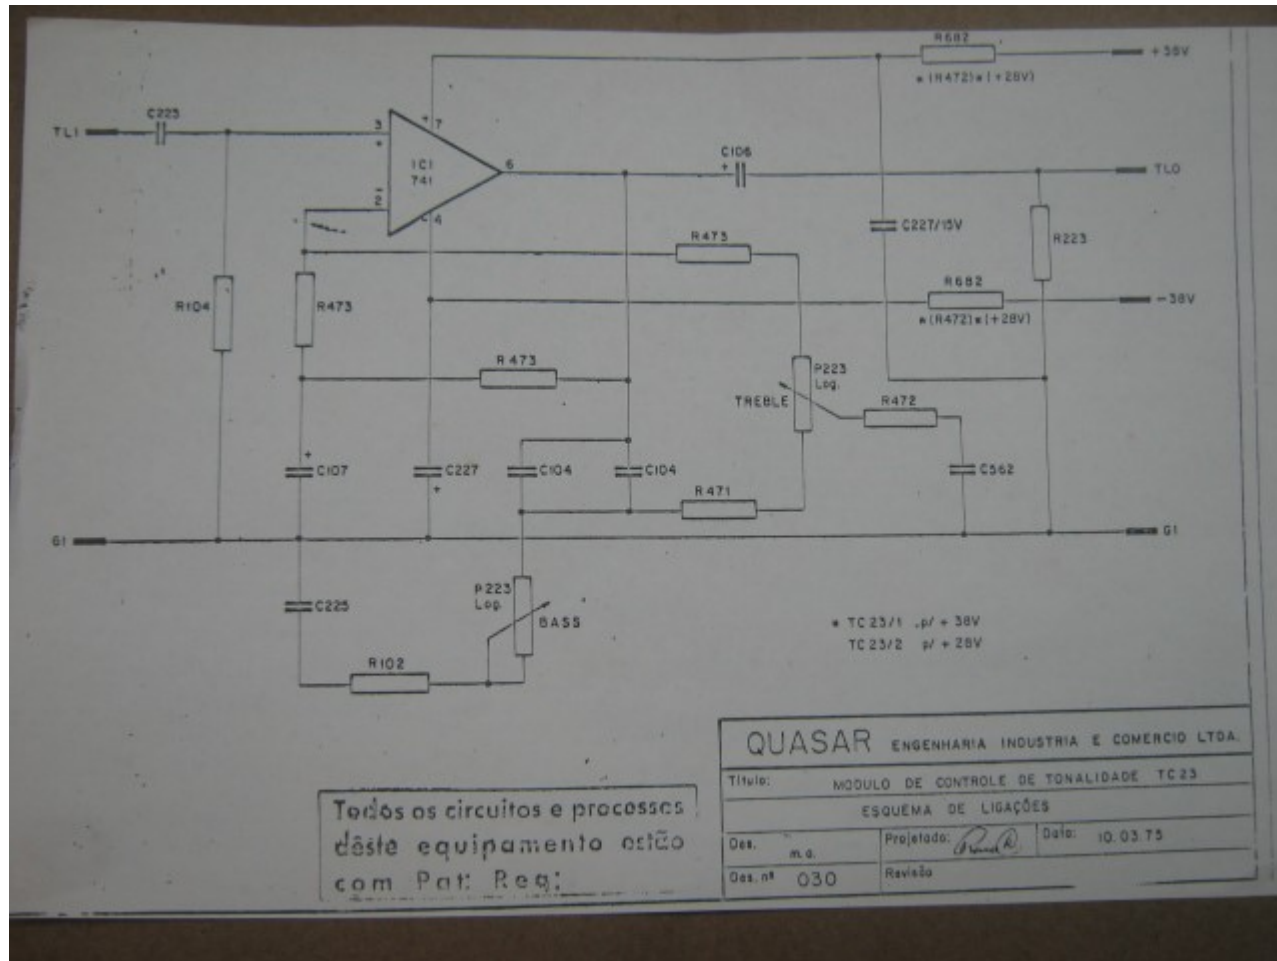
R682
+38V
\* (R472) \* (+28V)

TLI
C223
3
+
7
IC1
741
6
2
4
C106
+
TLO

C227/15V
R223
R473
R682
-38V
\* (R472) \* (+28V)
R104
R473
R473
P223
Log.
TREBLE
R472
+
C107
C227
+
C104
C104
C562
R471
G1
G1
C225
P223
Log.
BASS
R102

\* TC 23/1 p/ + 38V
TC 23/2 p/ + 28V

| QUASAR ENGENHARIA INDUSTRIA E COMERCIO LTDA. | | |
|---|---|---|
| Titulo: MODULO DE CONTROLE DE TONALIDADE TC 23 | | |
| ESQUEMA DE LIGAÇÕES | | |
| Des. m.a. | Projetado: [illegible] | Data: 10.03.75 |
| Des. nº 030 | Revisão | |

Todos os circuitos e processos dêste equipamento estão com Pat. Reg.